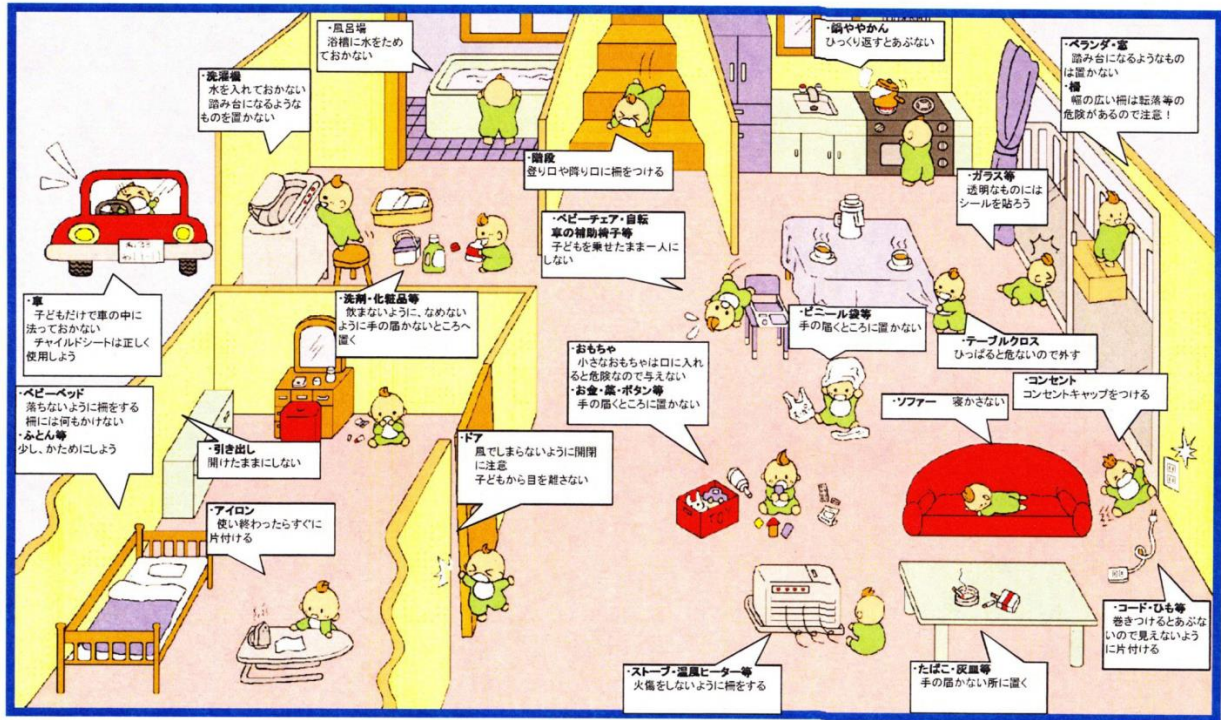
・風呂場
浴槽に水をためておかない

・洗濯機
水を入れておかない
踏み台になるようなものを置かない

・階段
登り口や降り口に柵をつける

・鍋ややかん
ひっくり返すとあぶない

・ベランダ・窓
踏み台になるようなものは置かない
・柵
幅の広い柵は転落等の危険があるので注意！

・ガラス等
透明なものにはシールを貼ろう

・ベビーチェア・自転車の補助椅子等
子どもを乗せたまま一人にしない

・車
子どもだけで車の中に放っておかない
チャイルドシートは正しく使用しよう

・洗剤・化粧品等
飲まないように、なめないように手の届かないところへ置く

・ビニール袋等
手の届くところに置かない

・テーブルクロス
ひっぱると危ないので外す

・おもちゃ
小さなおもちゃは口に入れると危険なので与えない
・お金・薬・ボタン等
手の届くところに置かない

・コンセント
コンセントキャップをつける

・ソファー　寝かさない

・ベビーベッド
落ちないように柵をする
柵には何もかけない
・ふとん等
少し、かためにしよう

・引き出し
開けたままにしない

・ドア
風でしまらないように開閉に注意
子どもから目を離さない

・アイロン
使い終わったらすぐに片付ける

・コード・ひも等
巻きつけるとあぶないので見えないように片付ける

・ストーブ・温風ヒーター等
火傷をしないように柵をする

・たばこ・灰皿等
手の届かない所に置く